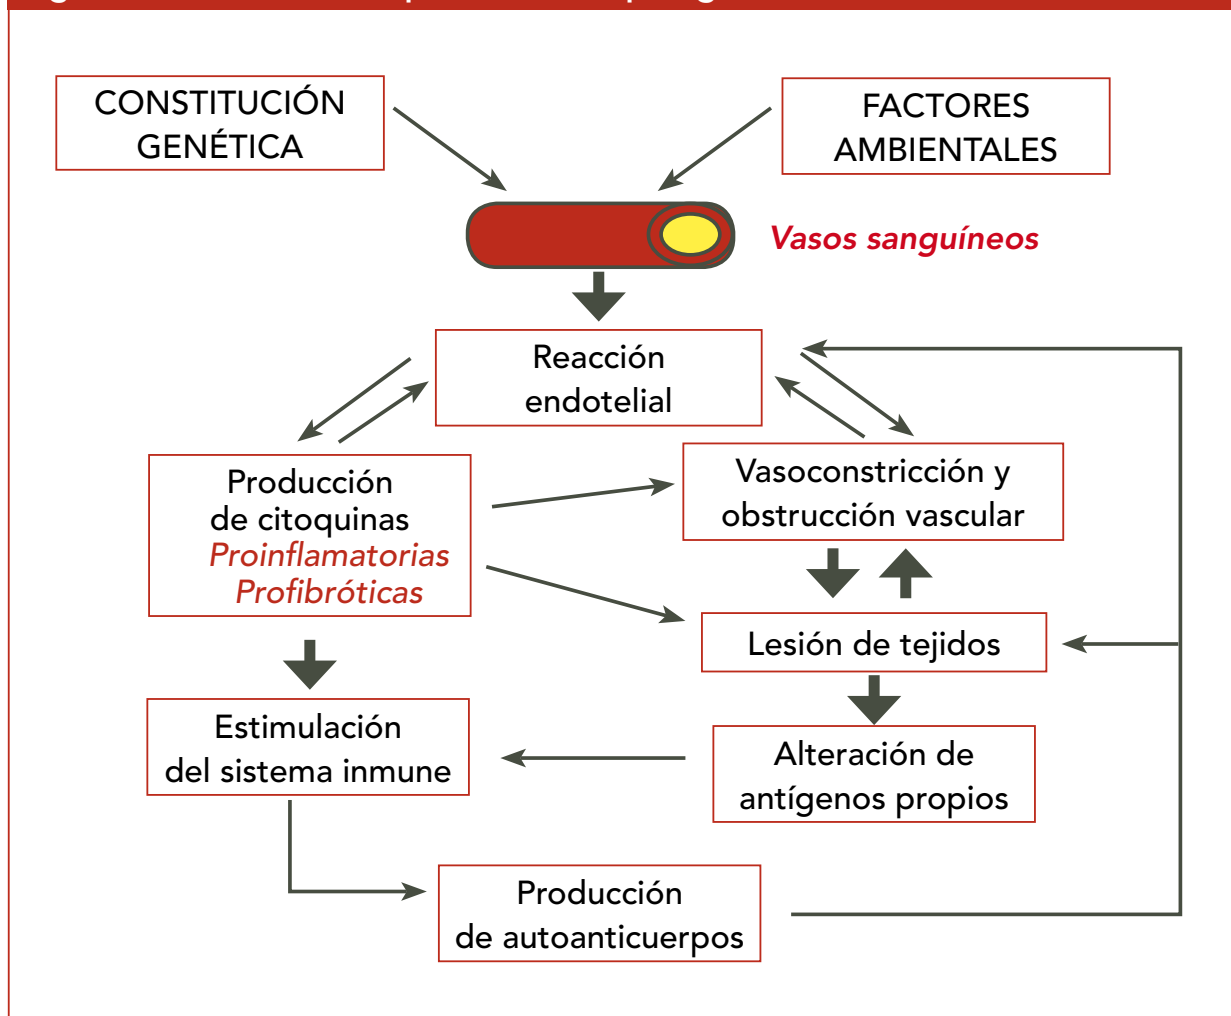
CONSTITUCIÓN GENÉTICA

FACTORES AMBIENTALES

Vasos sanguíneos

Reacción endotelial

Producción de citoquinas
Proinflamatorias
Profibróticas

Vasoconstricción y obstrucción vascular

Lesión de tejidos

Estimulación del sistema inmune

Alteración de antígenos propios

Producción de autoanticuerpos